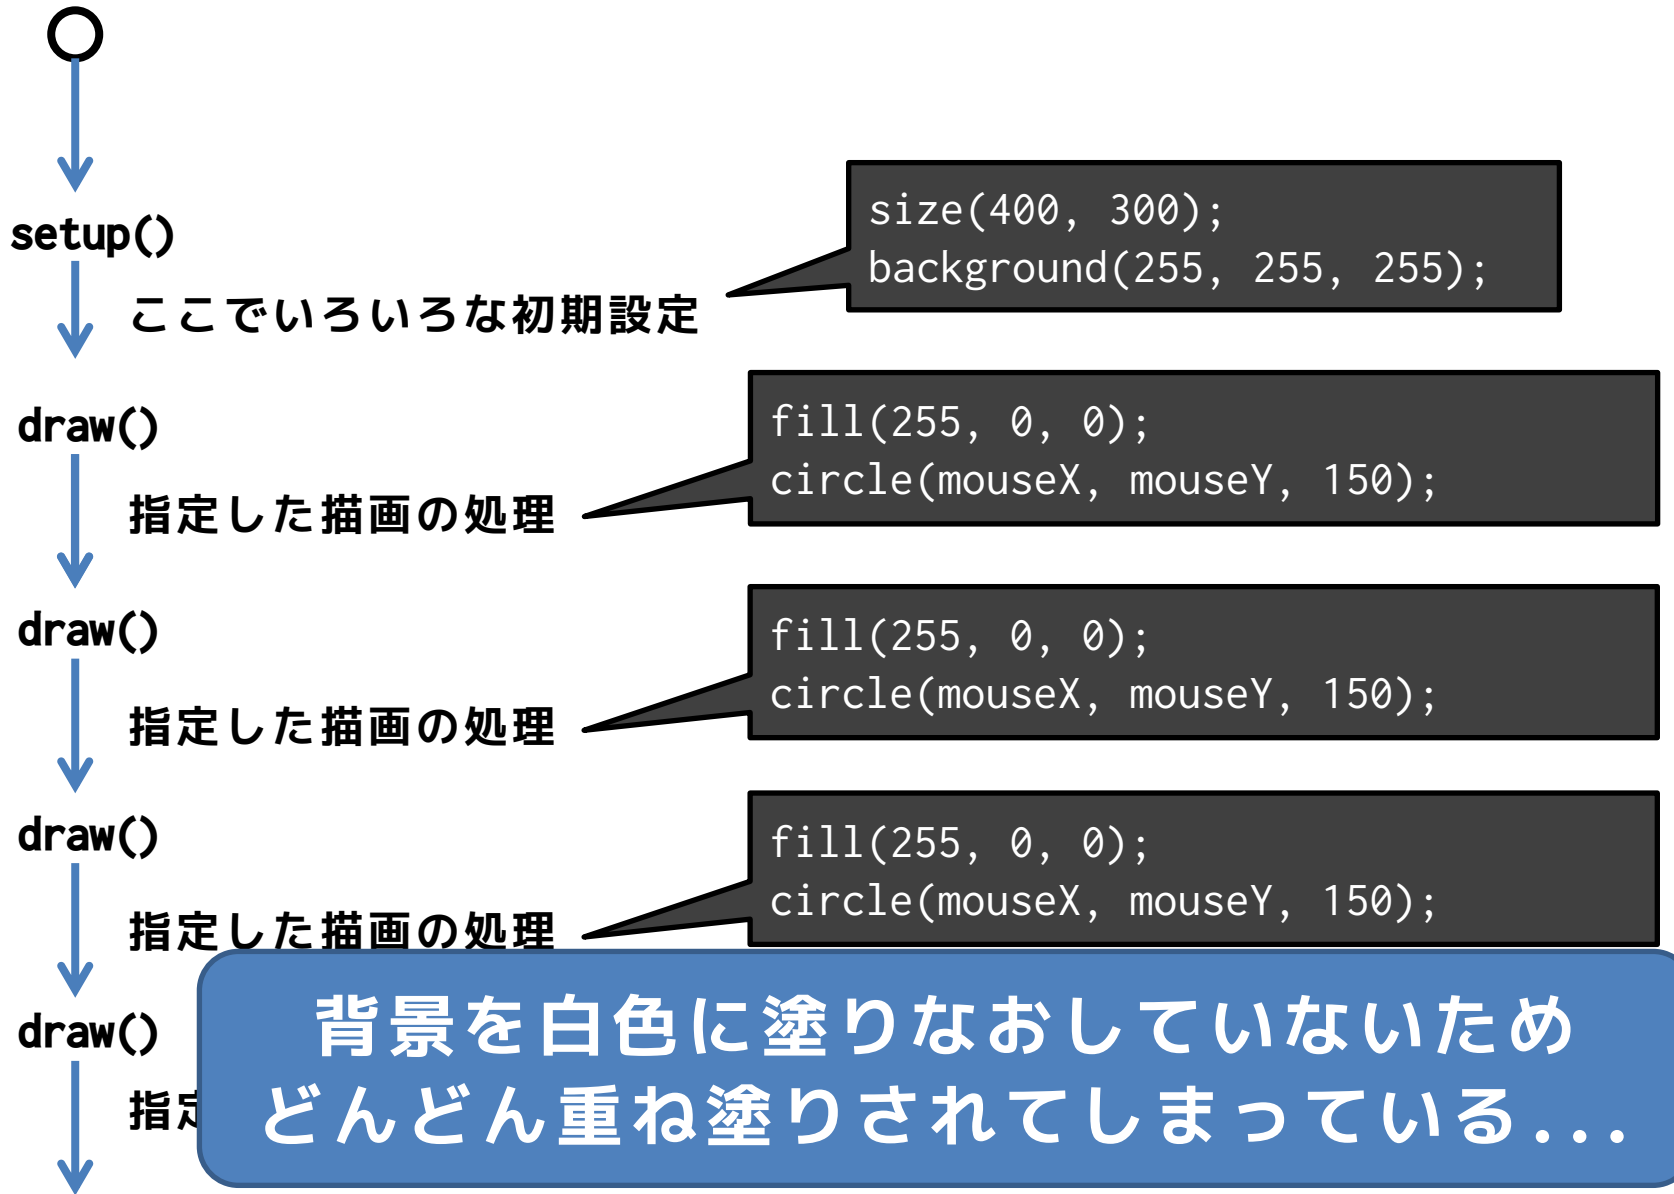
setup()

ここでいろいろな初期設定

size(400, 300);
background(255, 255, 255);

draw()

指定した描画の処理

fill(255, 0, 0);
circle(mouseX, mouseY, 150);

draw()

指定した描画の処理

fill(255, 0, 0);
circle(mouseX, mouseY, 150);

draw()

指定した描画の処理

fill(255, 0, 0);
circle(mouseX, mouseY, 150);

draw()

指定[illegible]

背景を白色に塗りなおしていないため
どんどん重ね塗りされてしまっている...